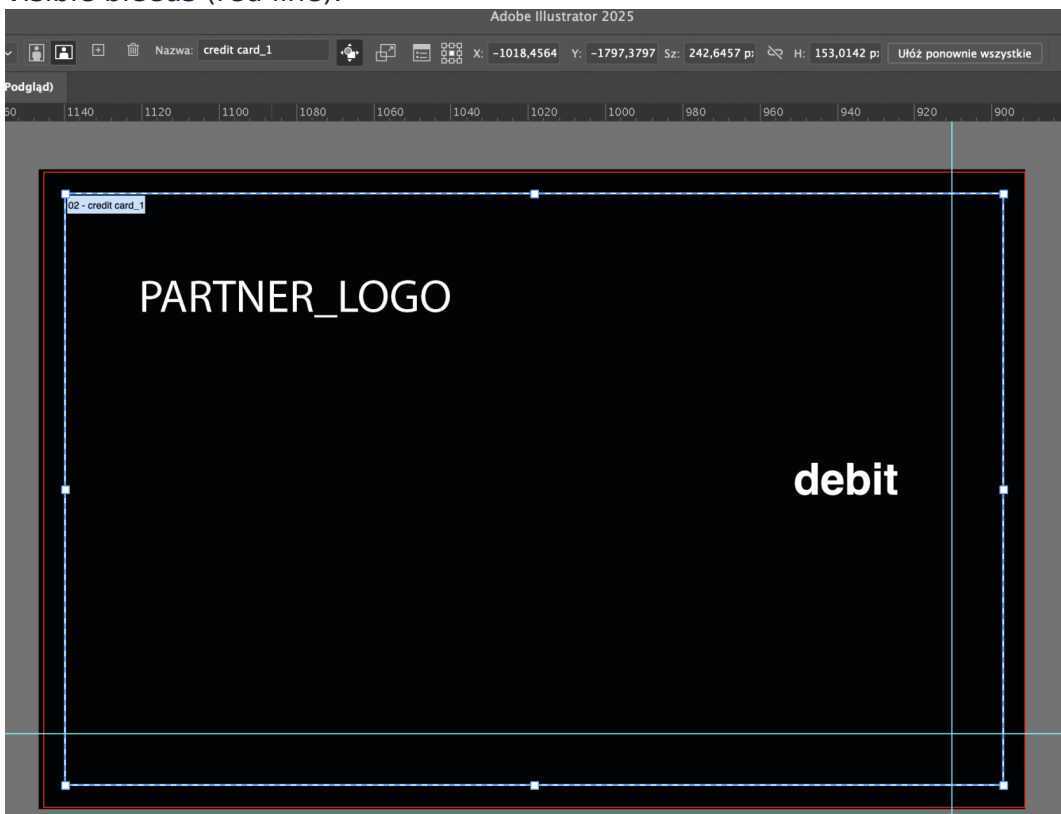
visible bleeds (red line).

Adobe Illustrator 2025

Nazwa: credit card_1

X: -1018,4564 Y: -1797,3797 Sz: 242,6457 p: H: 153,0142 p: Ułóż ponownie wszystkie

Podgląd)

50 1140 1120 1100 1080 1060 1040 1020 1000 980 960 940 920 900

02 - credit card_1

PARTNER_LOGO

debit